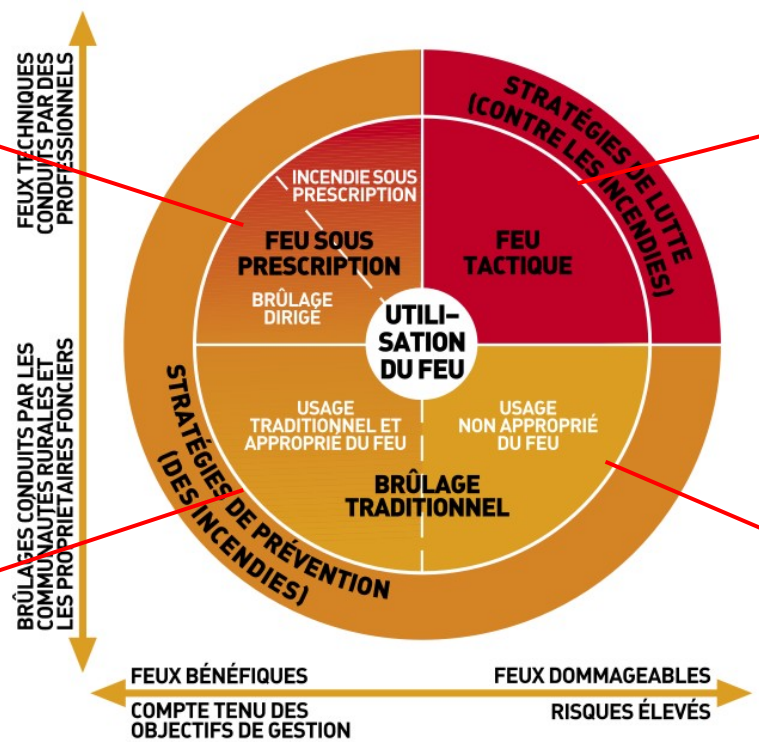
FEUX TECHNIQUES CONDUITS PAR DES PROFESSIONNELS

BRÛLAGES CONDUITS PAR LES COMMUNAUTÉS RURALES ET LES PROPRIÉTAIRES FONCIERS

STRATÉGIES DE LUTTE (CONTRE LES INCENDIES)

INCENDIE SOUS PRESCRIPTION

FEU SOUS PRESCRIPTION

BRÛLAGE DIRIGÉ

FEU TACTIQUE

UTILISATION DU FEU

USAGE TRADITIONNEL ET APPROPRIÉ DU FEU

USAGE NON APPROPRIÉ DU FEU

BRÛLAGE TRADITIONNEL

STRATÉGIES DE PRÉVENTION (DES INCENDIES)

FEUX BÉNÉFIQUES
COMPTE TENU DES OBJECTIFS DE GESTION

FEUX DOMMAGEABLES
RISQUES ÉLEVÉS